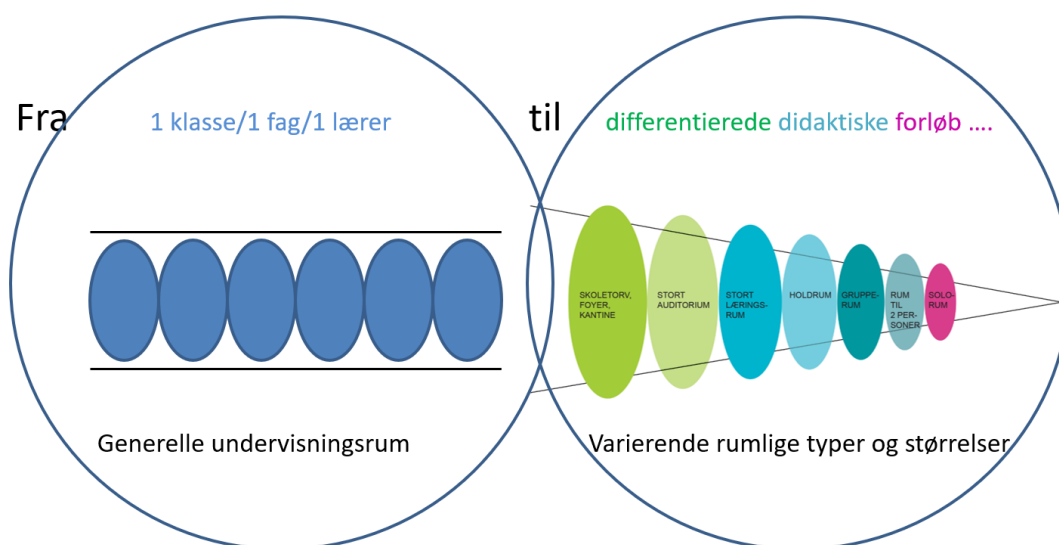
Fra

1 klasse/1 fag/1 lærer

Generelle undervisningsrum

til

differentierede didaktiske forløb ….

SKOLETORV, FOYER, KANTINE

STORT AUDITORIUM

STORT LÆRINGSRUM

HOLDRUM

GRUPPERUM

RUM TIL 2 PERSONER

SOLORUM

Varierende rumlige typer og størrelser